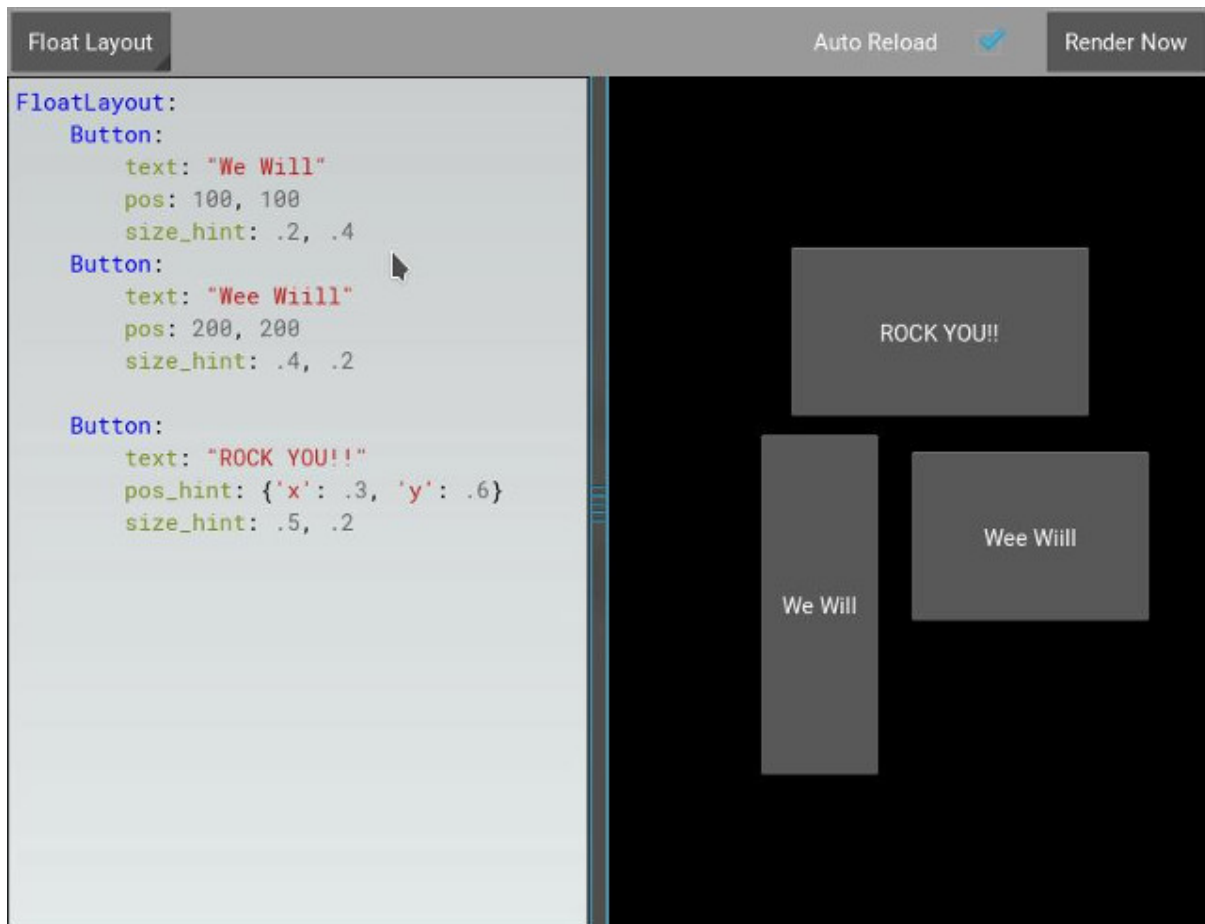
Float Layout

Auto Reload

Render Now

FloatLayout:
    Button:
        text: "We Will"
        pos: 100, 100
        size_hint: .2, .4
    Button:
        text: "Wee Wiill"
        pos: 200, 200
        size_hint: .4, .2

    Button:
        text: "ROCK YOU!!"
        pos_hint: {'x': .3, 'y': .6}
        size_hint: .5, .2

ROCK YOU!!

Wee Wiill

We Will